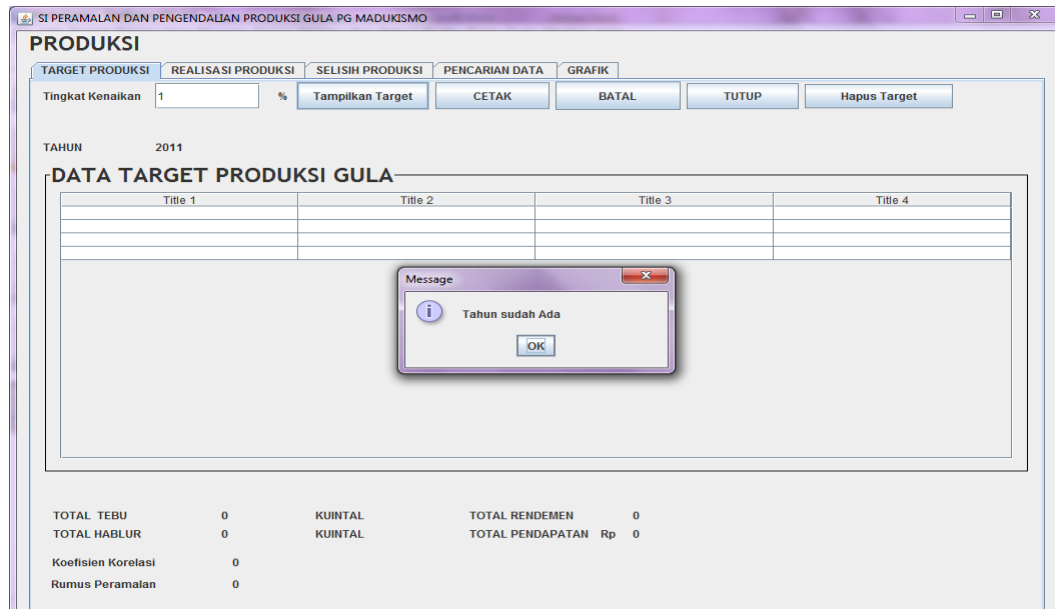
SI PERAMALAN DAN PENGENDALIAN PRODUKSI GULA PG MADUKISMO

PRODUKSI

TARGET PRODUKSI | REALISASI PRODUKSI | SELISIH PRODUKSI | PENCARIAN DATA | GRAFIK

Tingkat Kenaikan 1 % Tampilkan Target CETAK BATAL TUTUP Hapus Target

TAHUN 2011

DATA TARGET PRODUKSI GULA

| Title 1 | Title 2 | Title 3 | Title 4 |
|---|---|---|---|
| | | | |
| | | | |
| | | | |
| | | | |

Message

Tahun sudah Ada

OK

TOTAL TEBU 0 KUINTAL TOTAL RENDEMEN 0
TOTAL HABLUR 0 KUINTAL TOTAL PENDAPATAN Rp 0

Koefisien Korelasi 0
Rumus Peramalan 0